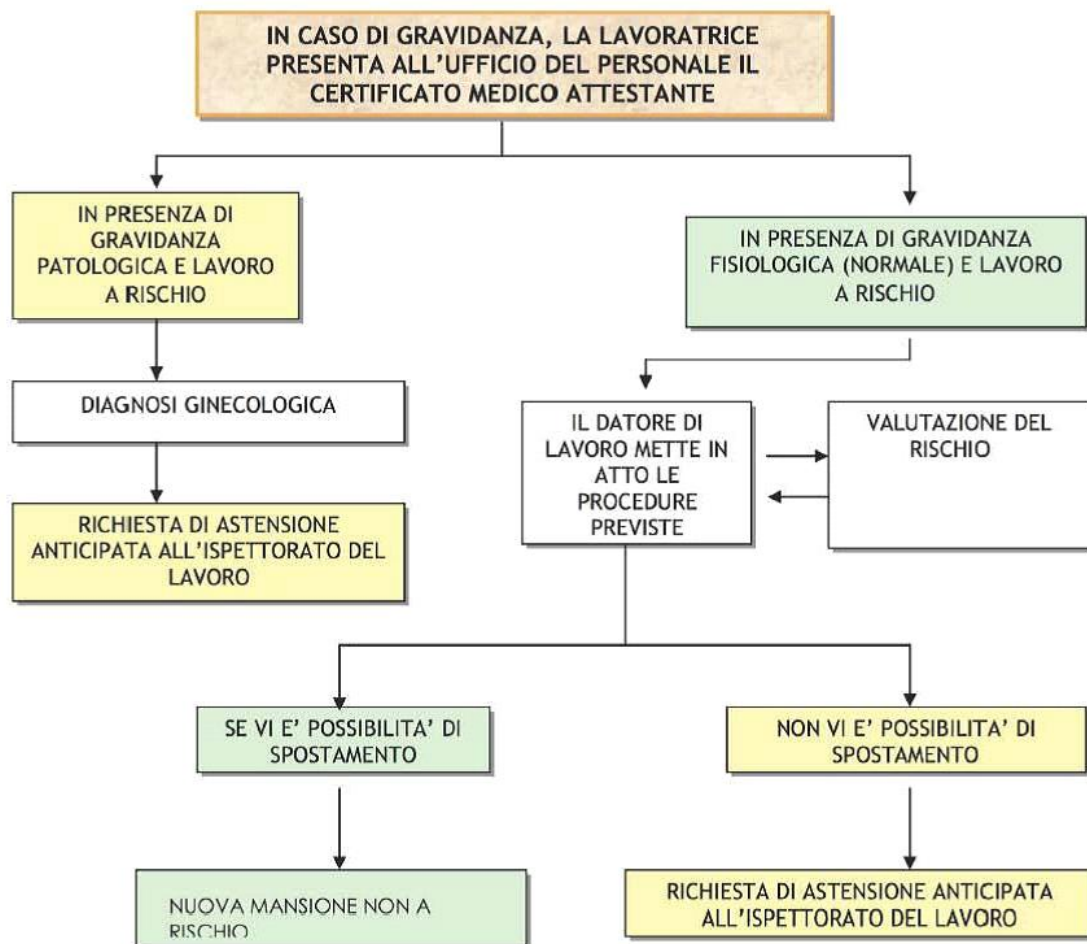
IN CASO DI GRAVIDANZA, LA LAVORATRICE PRESENTA ALL'UFFICIO DEL PERSONALE IL CERTIFICATO MEDICO ATTESTANTE

IN PRESENZA DI GRAVIDANZA PATOLOGICA E LAVORO A RISCHIO

DIAGNOSI GINECOLOGICA

RICHIESTA DI ASTENSIONE ANTICIPATA ALL'ISPETTORATO DEL LAVORO

IN PRESENZA DI GRAVIDANZA FISIOLOGICA (NORMALE) E LAVORO A RISCHIO

IL DATORE DI LAVORO METTE IN ATTO LE PROCEDURE PREVISTE

VALUTAZIONE DEL RISCHIO

SE VI E' POSSIBILITA' DI SPOSTAMENTO

NUOVA MANSIONE NON A RISCHIO

NON VI E' POSSIBILITA' DI SPOSTAMENTO

RICHIESTA DI ASTENSIONE ANTICIPATA ALL'ISPETTORATO DEL LAVORO